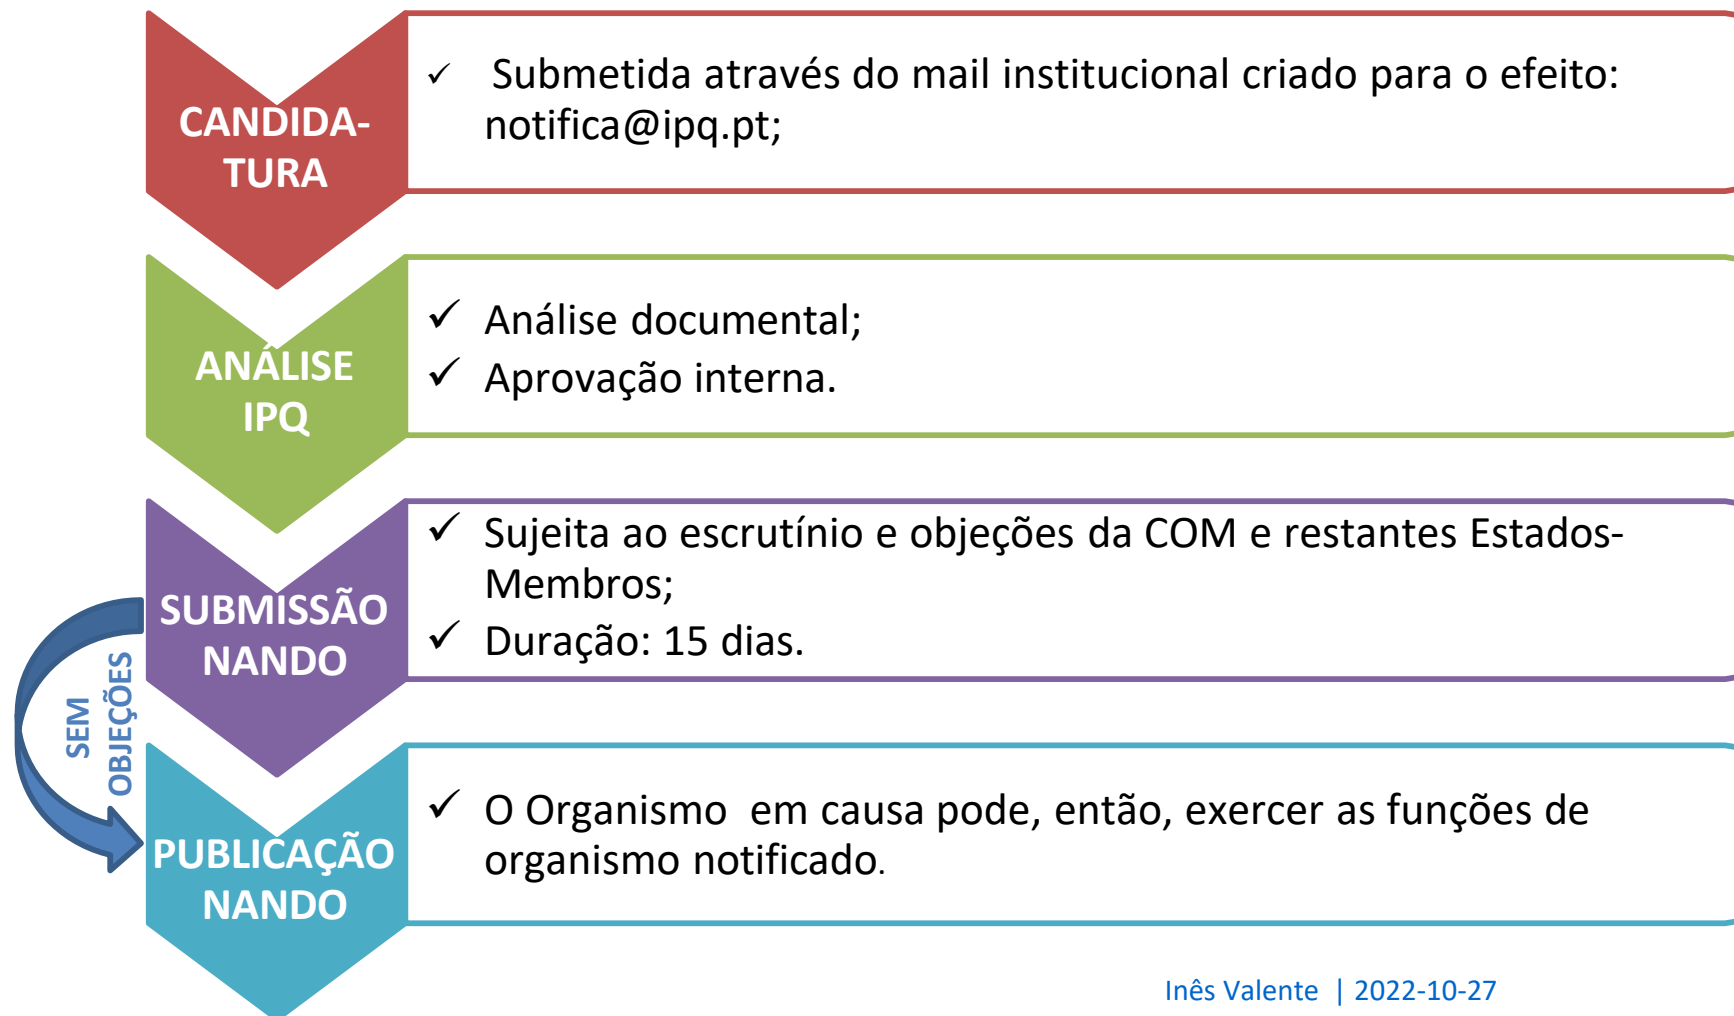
CANDIDA-TURA

✓ Submetida através do mail institucional criado para o efeito: notifica@ipq.pt;

ANÁLISE IPQ

✓ Análise documental;
✓ Aprovação interna.

SUBMISSÃO NANDO

✓ Sujeita ao escrutínio e objeções da COM e restantes Estados-Membros;
✓ Duração: 15 dias.

SEM OBJEÇÕES

PUBLICAÇÃO NANDO

✓ O Organismo em causa pode, então, exercer as funções de organismo notificado.

Inês Valente | 2022-10-27